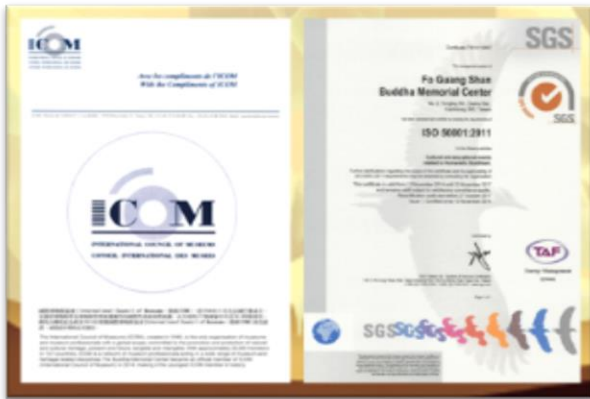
ICOM

Avec les compliments de l'ICOM
With the Compliments of ICOM

ICOM
INTERNATIONAL COUNCIL OF MUSEUMS
CONSEIL INTERNATIONAL DES MUSÉES

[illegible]

SGS

Fo Guang Shan
Buddha Memorial Center

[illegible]

ISO 50001:2011

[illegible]

SGS

TAF

SGS